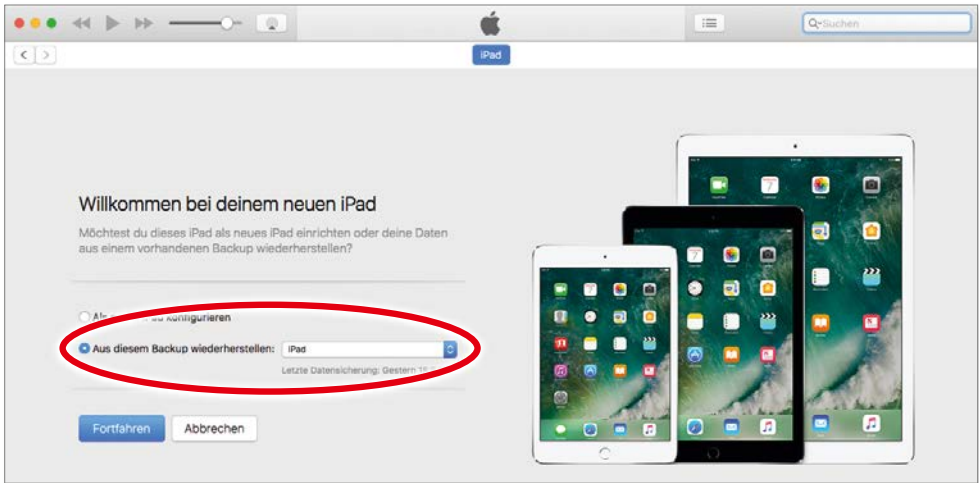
Suchen

iPad

Willkommen bei deinem neuen iPad

Möchtest du dieses iPad als neues iPad einrichten oder deine Daten aus einem vorhandenen Backup wiederherstellen?

Al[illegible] konfigurieren

Aus diesem Backup wiederherstellen: iPad

Letzte Datensicherung: Gestern 1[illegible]

Fortfahren

Abbrechen